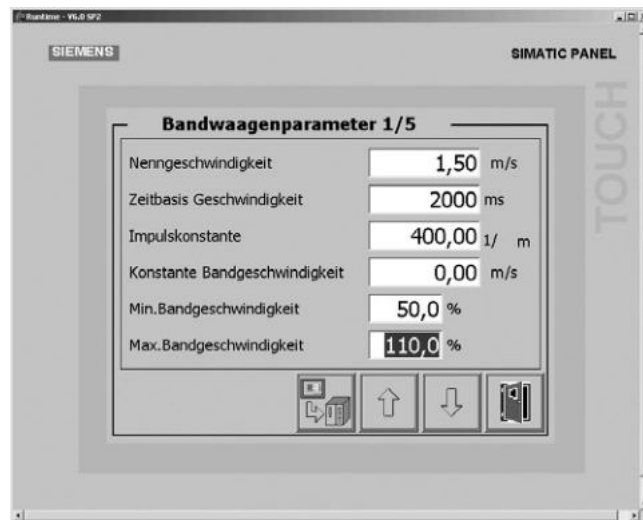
Runtime - V6.0 SP2

SIEMENS

SIMATIC PANEL

TOUCH

Bandwaagenparameter 1/5

| | | |
|---|---|---|
| Nenngeschwindigkeit | 1,50 | m/s |
| Zeitbasis Geschwindigkeit | 2000 | ms |
| Impulskonstante | 400,00 | 1/ m |
| Konstante Bandgeschwindigkeit | 0,00 | m/s |
| Min.Bandgeschwindigkeit | 50,0 | % |
| Max.Bandgeschwindigkeit | 110,0 | % |